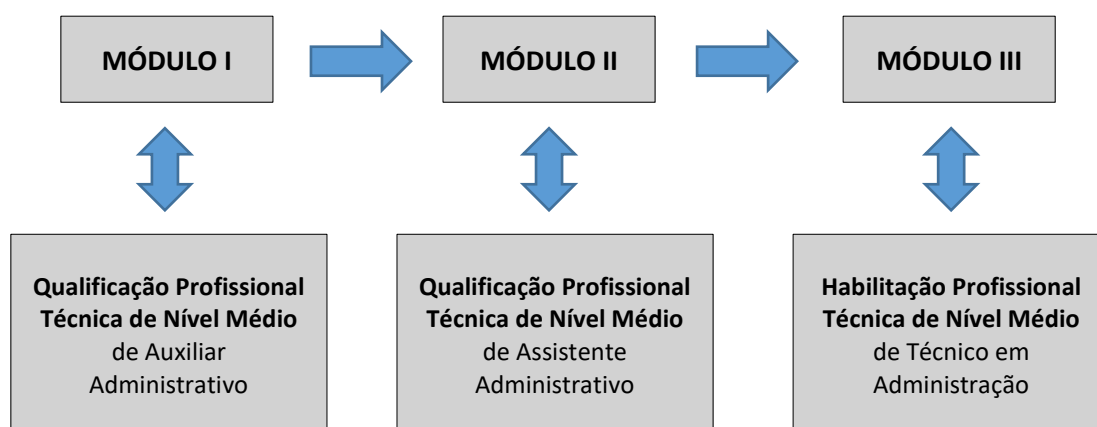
MÓDULO I

MÓDULO II

MÓDULO III

Qualificação Profissional Técnica de Nível Médio de Auxiliar Administrativo

Qualificação Profissional Técnica de Nível Médio de Assistente Administrativo

Habilitação Profissional Técnica de Nível Médio de Técnico em Administração